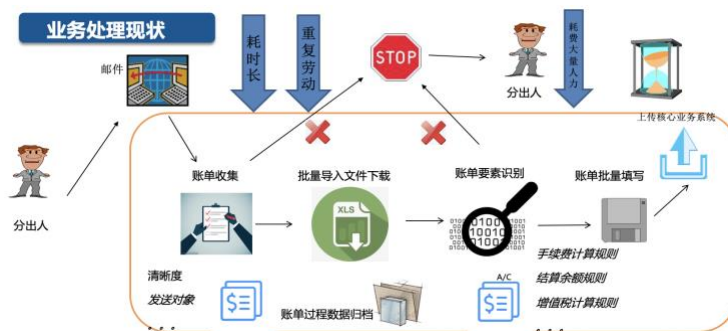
业务处理现状

耗时长

重复劳动

STOP

耗费大量人力

邮件

分出人

上传核心业务系统

分出人

账单收集

批量导入文件下载

账单要素识别

账单批量填写

XLS

A/C

手续费计算规则

结算余额规则

增值税计算规则

清晰度

发送对象

账单过程数据归档